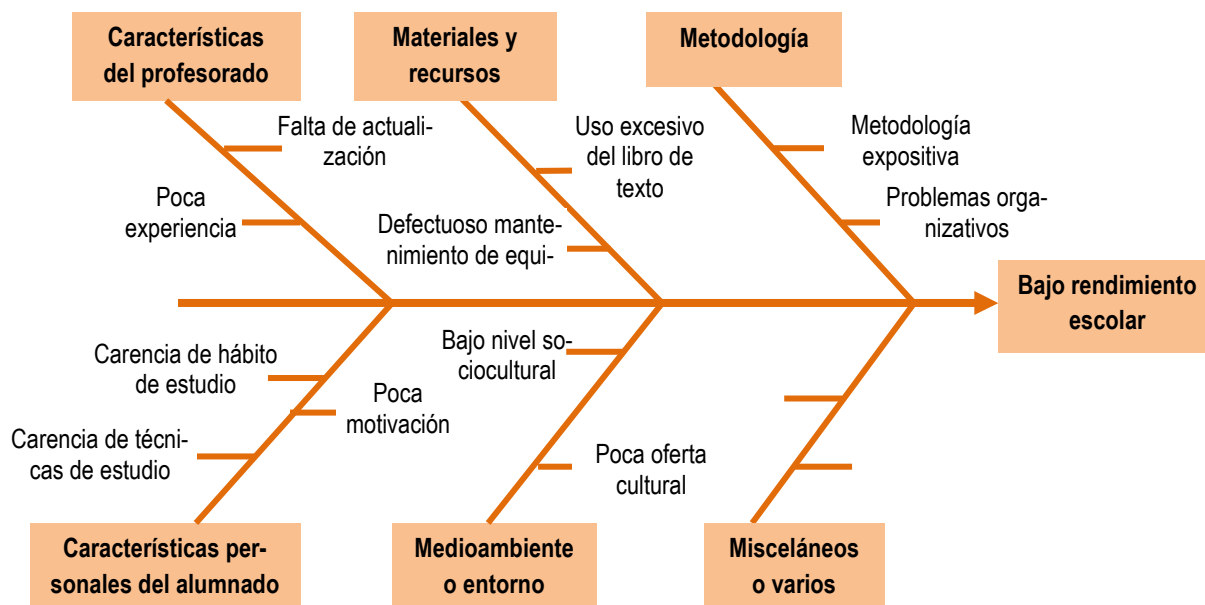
Características del profesorado

Materiales y recursos

Metodología

Falta de actualización

Poca experiencia

Uso excesivo del libro de texto

Defectuoso mantenimiento de equi-

Metodología expositiva

Problemas organizativos

Bajo rendimiento escolar

Carencia de hábito de estudio

Poca motivación

Carencia de técnicas de estudio

Bajo nivel sociocultural

Poca oferta cultural

Características personales del alumnado

Medioambiente o entorno

Misceláneos o varios